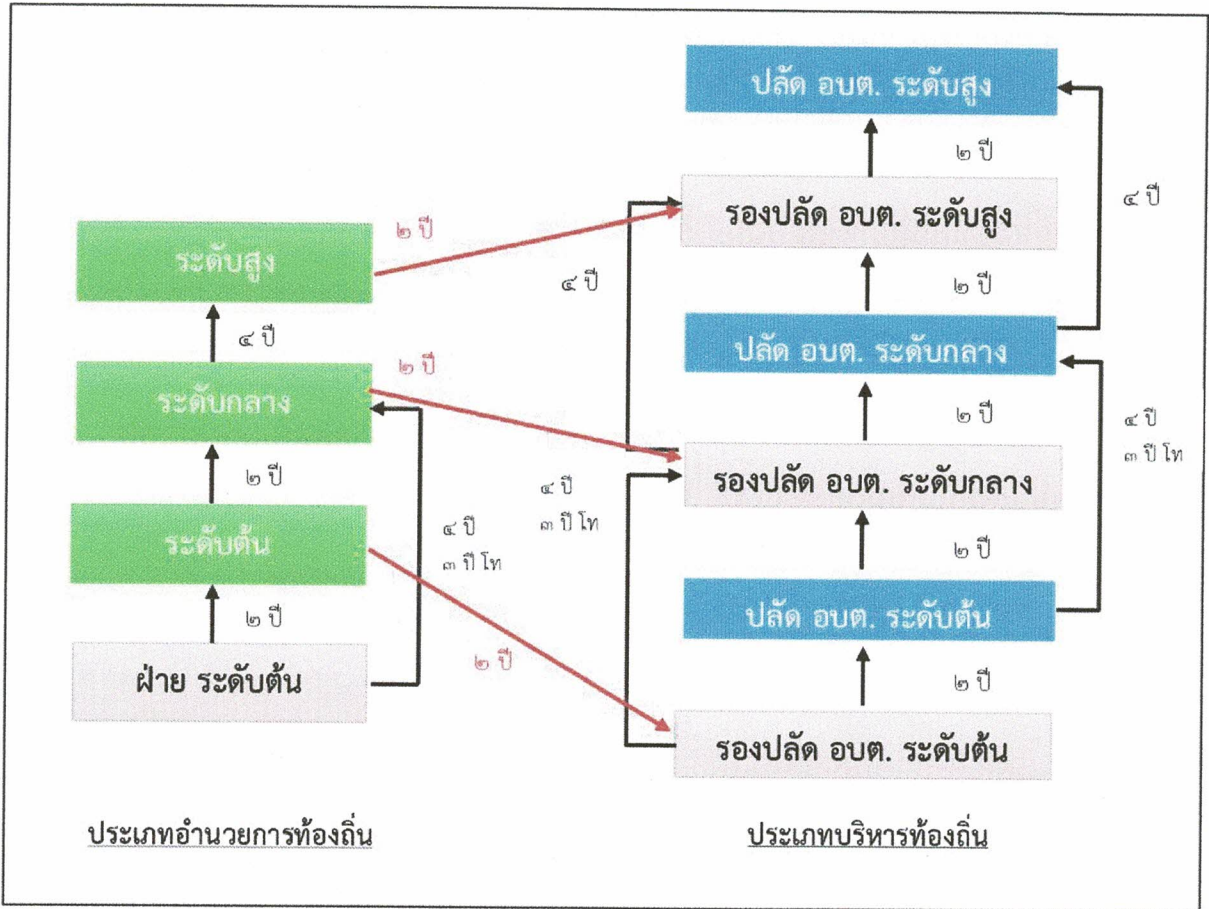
ปลัด อบต. ระดับสูง

๒ ปี

รองปลัด อบต. ระดับสูง

๔ ปี

ระดับสูง

๒ ปี

๔ ปี

๒ ปี

๔ ปี

ปลัด อบต. ระดับกลาง

ระดับกลาง

๒ ปี

๒ ปี

๔ ปี
๓ ปี โท

รองปลัด อบต. ระดับกลาง

๒ ปี

๔ ปี
๓ ปี โท

ระดับต้น

๔ ปี
๓ ปี โท

๒ ปี

ปลัด อบต. ระดับต้น

๒ ปี

ฝ่าย ระดับต้น

๒ ปี

๒ ปี

รองปลัด อบต. ระดับต้น

ประเภทอำนวยการท้องถิ่น

ประเภทบริหารท้องถิ่น